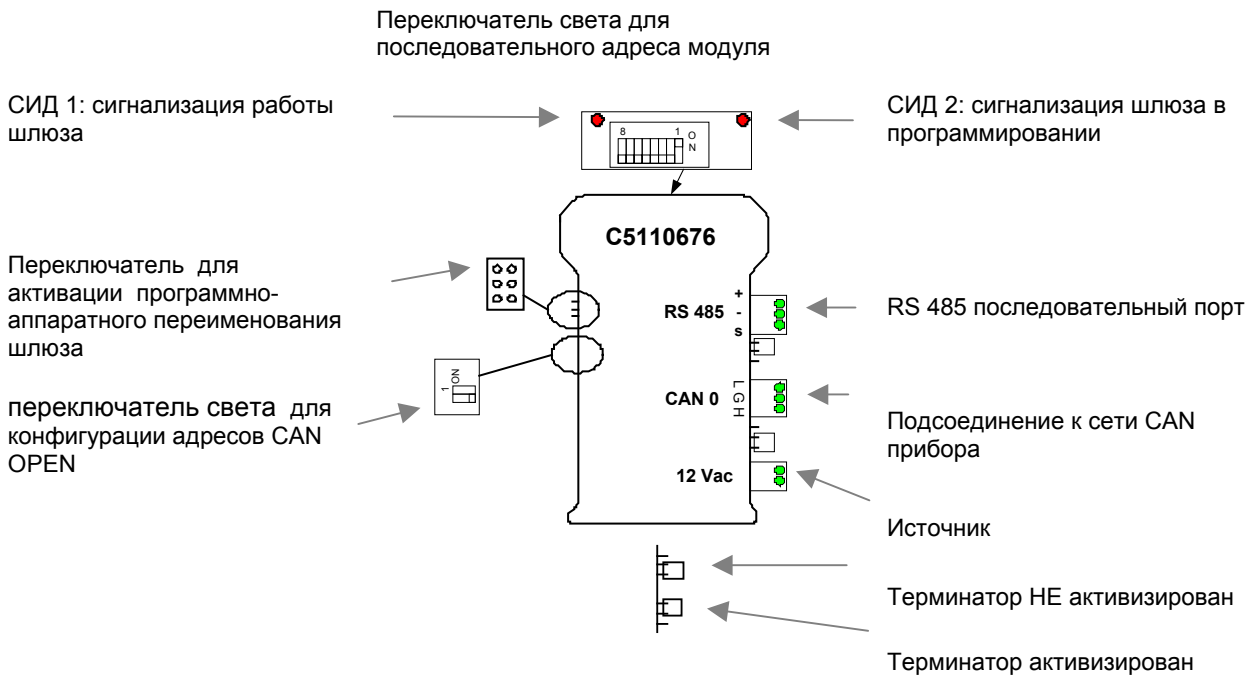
Переключатель света для последовательного адреса модуля

СИД 1: сигнализация работы шлюза

8 1 O N

СИД 2: сигнализация шлюза в программировании

C5110676

Переключатель для активации программно-аппаратного переименования шлюза

RS 485

+
-
s

RS 485 последовательный порт

1 ON

переключатель света для конфигурации адресов CAN OPEN

CAN 0

L G H

Подсоединение к сети CAN прибора

12 Vac

Источник

Терминатор НЕ активизирован

Терминатор активизирован